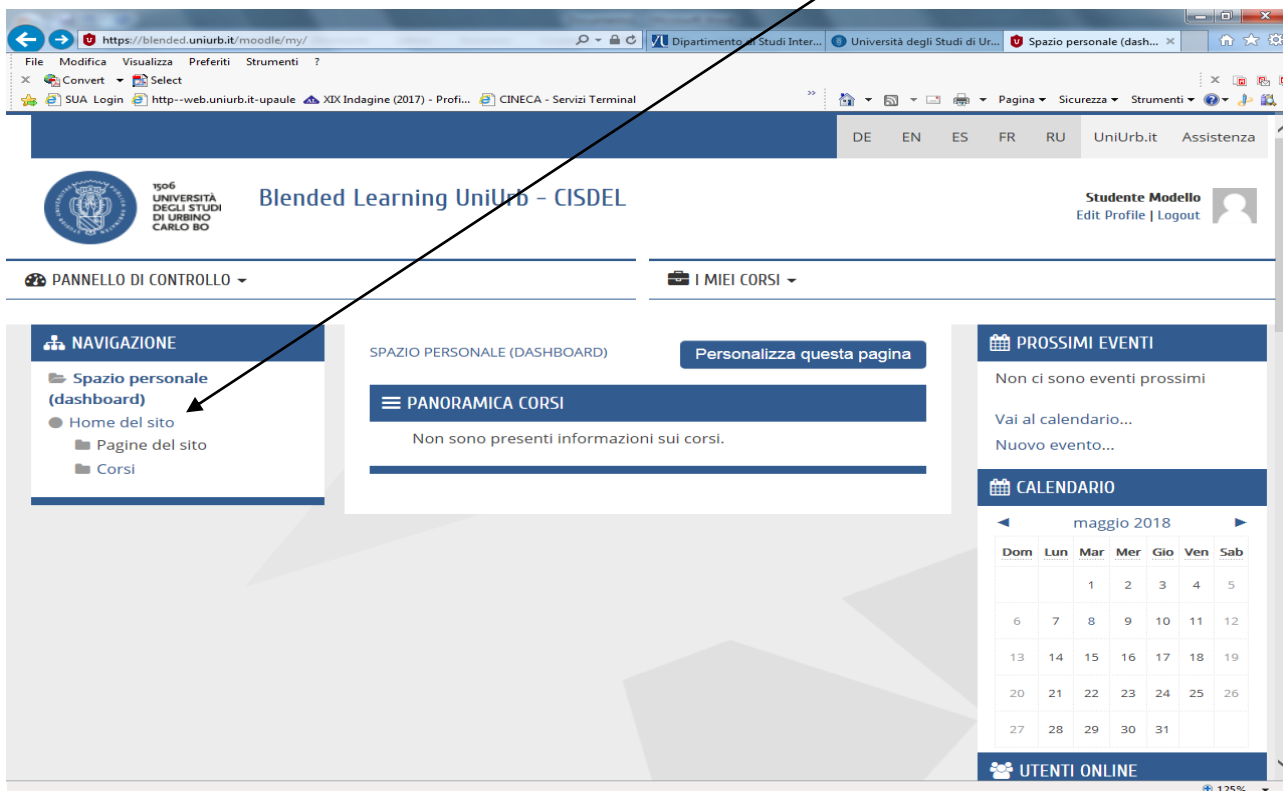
https://blended.uniurb.it/moodle/my/
Dipartimento di Studi Inter...
Università degli Studi di Ur...
Spazio personale (dash...
File Modifica Visualizza Preferiti Strumenti ?
Convert Select
SUA Login http--web.uniurb.it-upaule XIX Indagine (2017) - Profi... CINECA - Servizi Terminal
Pagina Sicurezza Strumenti
DE EN ES FR RU UniUrb.it Assistenza
1506 UNIVERSITÀ DEGLI STUDI DI URBINO CARLO BO
Blended Learning UniUrb - CISDEL
Studente Modello
Edit Profile | Logout
PANNELLO DI CONTROLLO
I MIEI CORSI
NAVIGAZIONE
Spazio personale (dashboard)
Home del sito
Pagine del sito
Corsi
SPAZIO PERSONALE (DASHBOARD)
Personalizza questa pagina
PANORAMICA CORSI
Non sono presenti informazioni sui corsi.
PROSSIMI EVENTI
Non ci sono eventi prossimi
Vai al calendario...
Nuovo evento...
CALENDARIO
maggio 2018

| Dom | Lun | Mar | Mer | Gio | Ven | Sab |
|---|---|---|---|---|---|---|
| | | 1 | 2 | 3 | 4 | 5 |
| 6 | 7 | 8 | 9 | 10 | 11 | 12 |
| 13 | 14 | 15 | 16 | 17 | 18 | 19 |
| 20 | 21 | 22 | 23 | 24 | 25 | 26 |
| 27 | 28 | 29 | 30 | 31 | | |

UTENTI ONLINE
125%